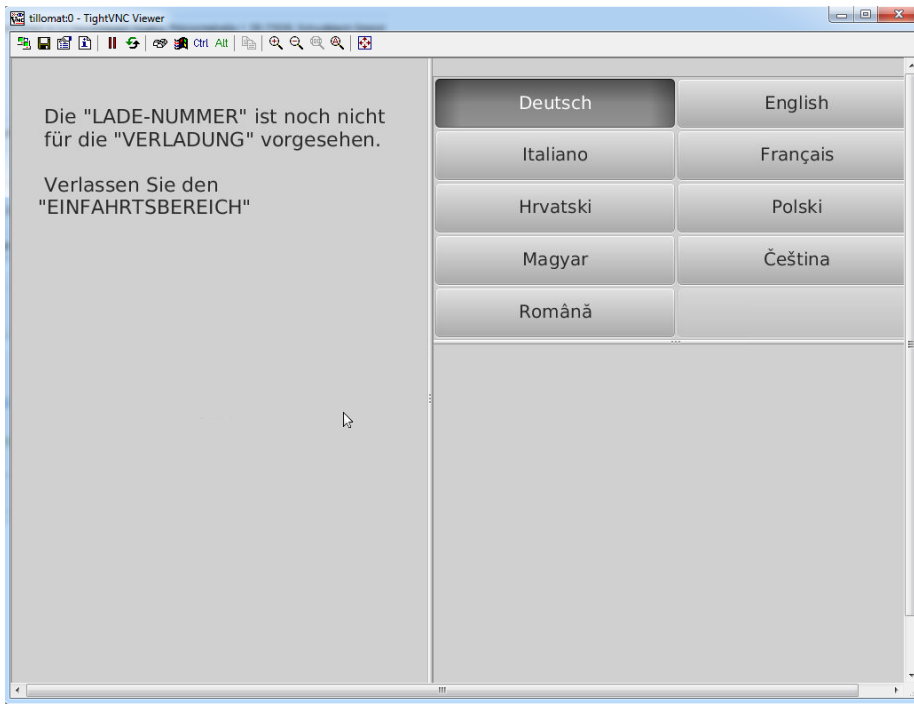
tillomat:0 - TightVNC Viewer

Ctrl Alt

Die "LADE-NUMMER" ist noch nicht für die "VERLADUNG" vorgesehen.

Verlassen Sie den "EINFAHRTSBEREICH"

| Deutsch | English |
|---|---|
| Italiano | Français |
| Hrvatski | Polski |
| Magyar | Čeština |
| Română | |